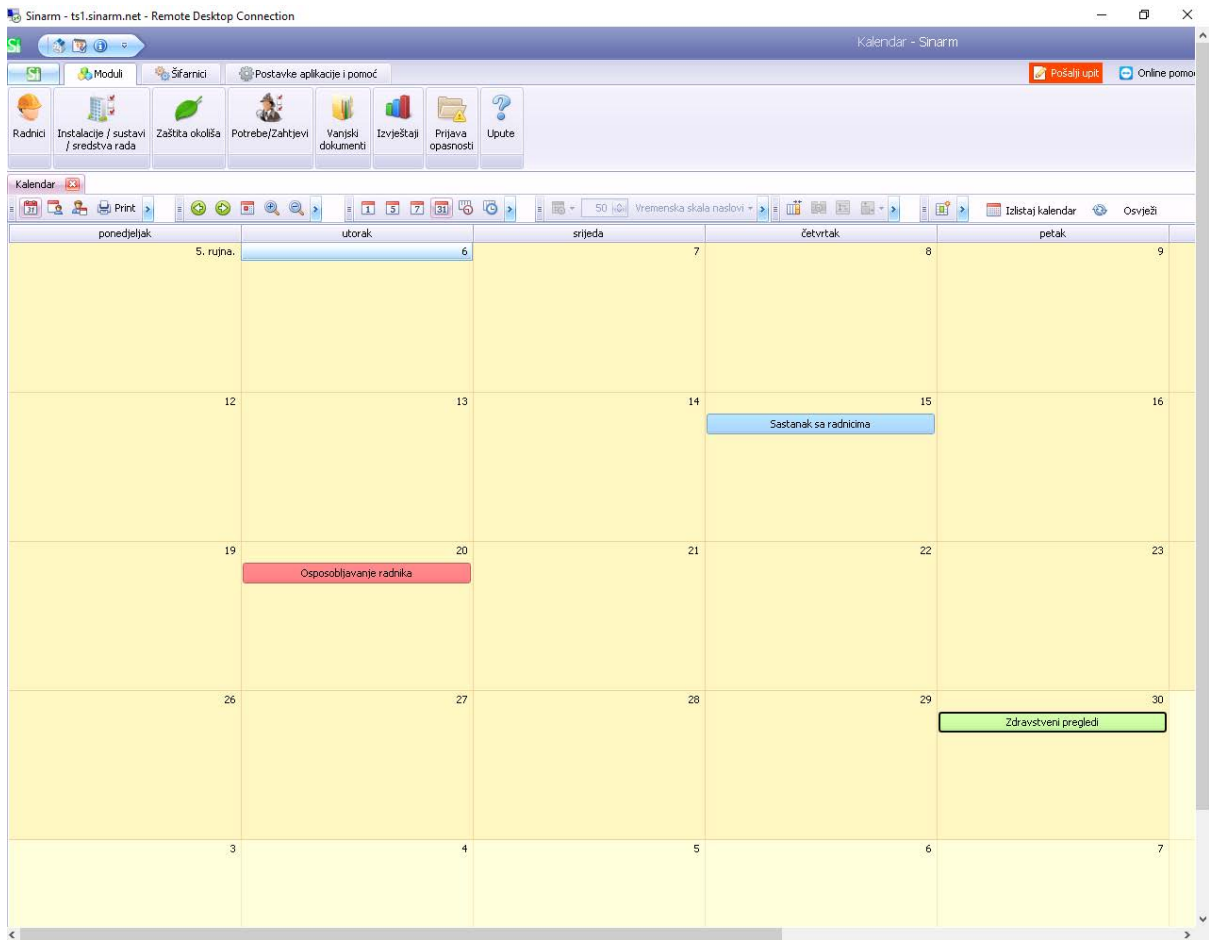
Sinarm - ts1.sinarm.net - Remote Desktop Connection

Kalendar - Sinarm

Moduli
Šifarnici
Postavke aplikacije i pomoć
Pošalji upit
Online pomo

Radnici
Instalacije / sustavi / sredstva rada
Zaštita okoliša
Potrebe/Zahtjevi
Vanjski dokumenti
Izvještaji
Prijava opasnosti
Upute

Kalendar

Print
50
Vremenska skala naslovi
Izlistaj kalendar
Osvježi

| ponedjeljak | utorak | srijeda | četvrtak | petak |
|---|---|---|---|---|
| 5. rujna. | 6 | 7 | 8 | 9 |
| 12 | 13 | 14 | 15 Sastanak sa radnicima | 16 |
| 19 | 20 Osposobljavanje radnika | 21 | 22 | 23 |
| 26 | 27 | 28 | 29 | 30 Zdravstveni pregledi |
| 3 | 4 | 5 | 6 | 7 |